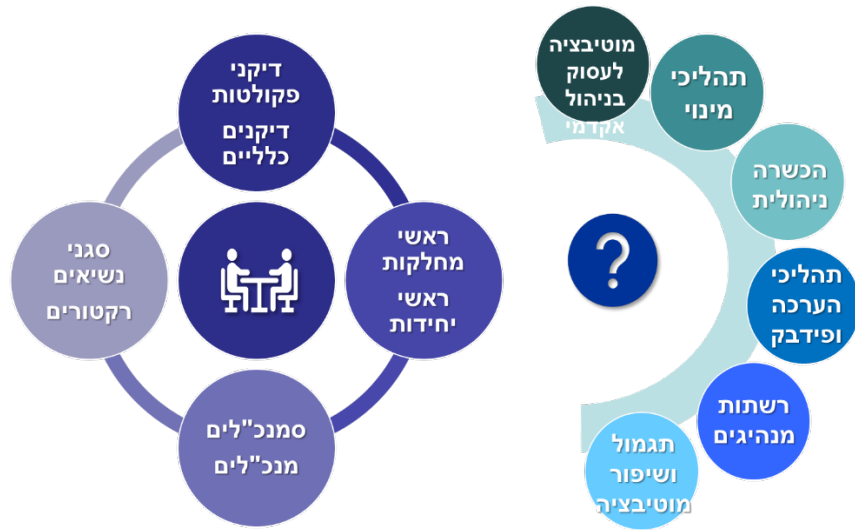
דיקני פקולטות

דיקנים כלליים

ראשי מחלקות

ראשי יחידות

סמנכ"לים

מנכ"לים

סגני נשיאים

רקטורים

מוטיבציה לעסוק בניהול אקדמי

תהליכי מינוי

הכשרה ניהולית

תהליכי הערכה ופידבק

רשתות מנהיגים

תגמול ושיפור מוטיבציה

?